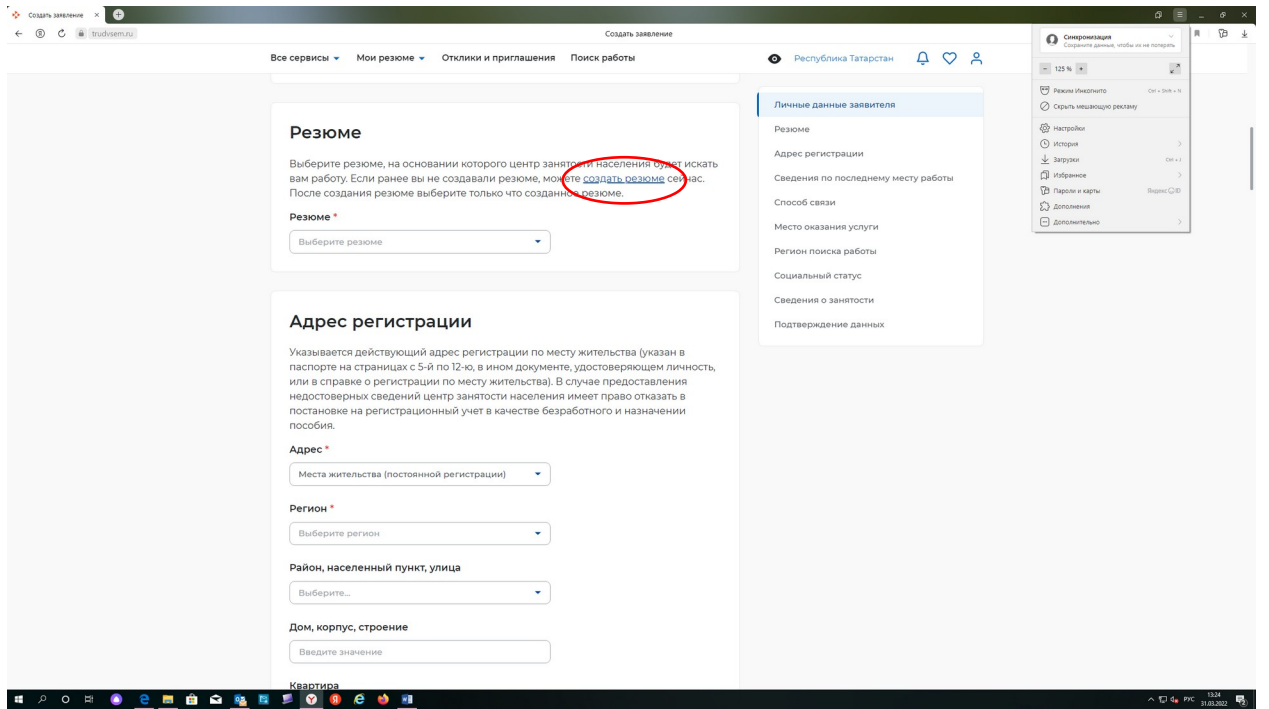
Создать заявление ×

trudvsem.ru

Создать заявление

Все сервисы   Мои резюме   Отклики и приглашения   Поиск работы

Республика Татарстан

Резюме

Выберите резюме, на основании которого центр занятости населения будет искать вам работу. Если ранее вы не создавали резюме, можете создать резюме сейчас. После создания резюме выберите только что созданное резюме.

Резюме *

Выберите резюме

Адрес регистрации

Указывается действующий адрес регистрации по месту жительства (указан в паспорте на страницах с 5-й по 12-ю, в ином документе, удостоверяющем личность, или в справке о регистрации по месту жительства). В случае предоставления недостоверных сведений центр занятости населения имеет право отказать в постановке на регистрационный учет в качестве безработного и назначении пособия.

Адрес *

Места жительства (постоянной регистрации)

Регион *

Выберите регион

Район, населенный пункт, улица

Выберите...

Дом, корпус, строение

Введите значение

Квартира

Личные данные заявителя
Резюме
Адрес регистрации
Сведения по последнему месту работы
Способ связи
Место оказания услуги
Регион поиска работы
Социальный статус
Сведения о занятости
Подтверждение данных

Синхронизация
Сохраните данные, чтобы их не потерять
125 %
Режим Инкогнито Ctrl + Shift + N
Скрыть мешающую рекламу
Настройки
История
Загрузки Ctrl + J
Избранное
Пароли и карты
Дополнения
Дополнительно

РУС 13:24 31.03.2022